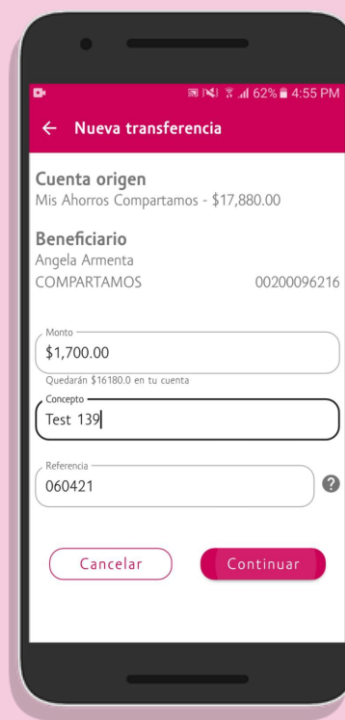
62% 4:55 PM

← Nueva transferencia

Cuenta origen
Mis Ahorros Compartamos - $17,880.00

Beneficiario
Angela Armenta
COMPARTAMOS 00200096216

Monto
$1,700.00
Quedarán $16180.0 en tu cuenta

Concepto
Test 139

Referencia
060421

?

Cancelar

Continuar